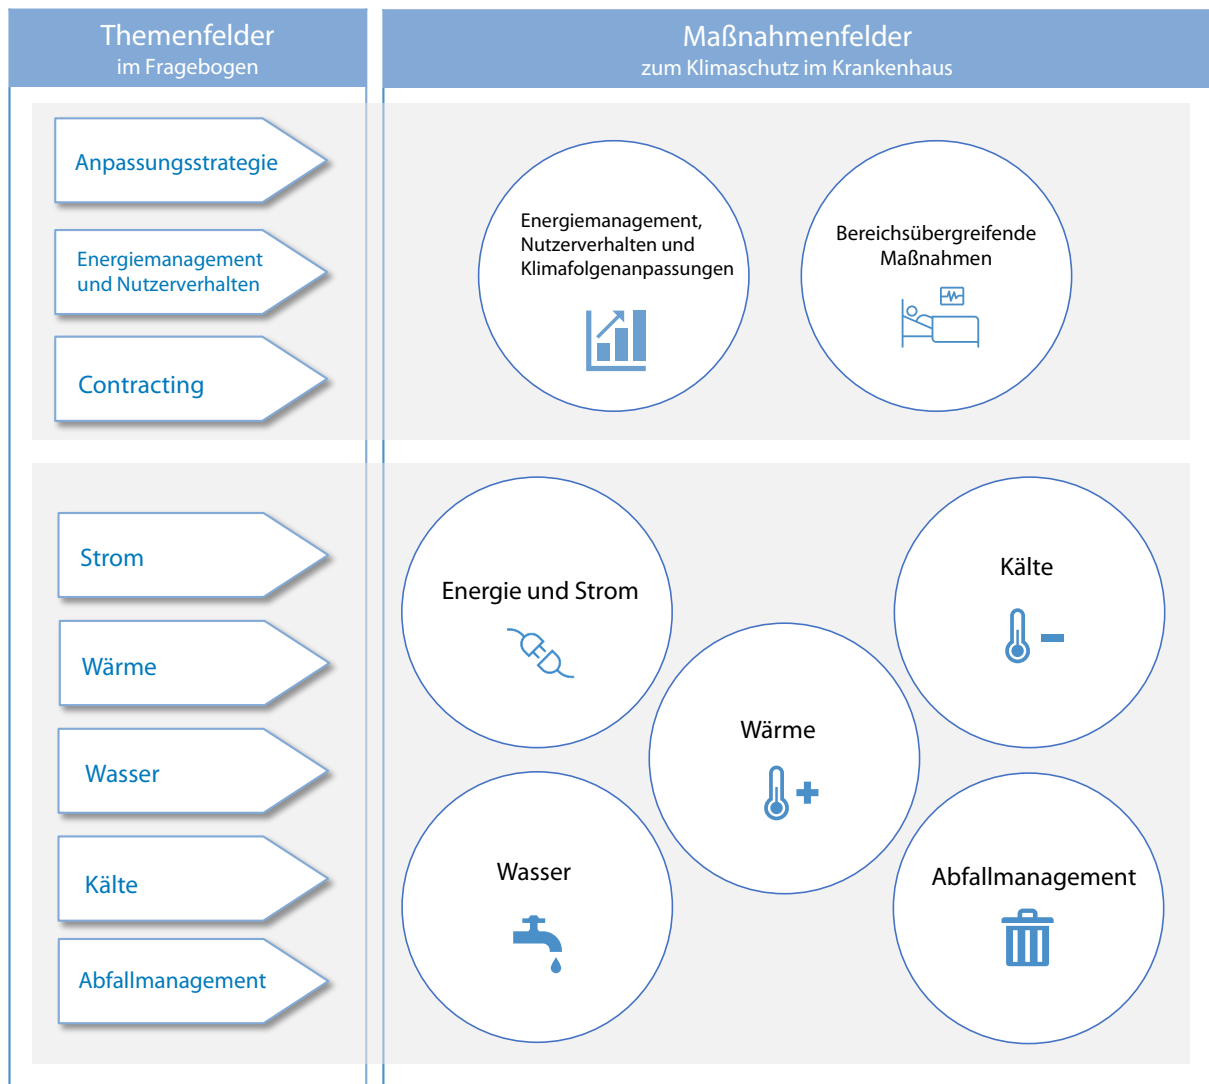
Themenfelder
im Fragebogen

Maßnahmenfelder
zum Klimaschutz im Krankenhaus

Anpassungsstrategie

Energiemanagement und Nutzerverhalten

Contracting

Energiemanagement, Nutzerverhalten und Klimafolgenanpassungen

Bereichsübergreifende Maßnahmen

Strom

Wärme

Wasser

Kälte

Abfallmanagement

Energie und Strom

Kälte

Wärme

Wasser

Abfallmanagement